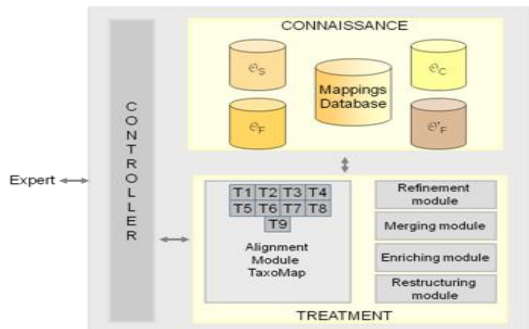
Expert

CONTROLLER

CONNAISSANCE

$\mathcal{O}_S$

$\mathcal{O}_F$

Mappings Database

$\mathcal{O}_C$

$\mathcal{O}'_F$

| T1 | T2 | T3 | T4 |
|---|---|---|---|
| T5 | T6 | T7 | T8 |
| | T9 | | |

Alignment Module TaxoMap

Refinement module

Merging module

Enriching module

Restructuring module

TREATMENT